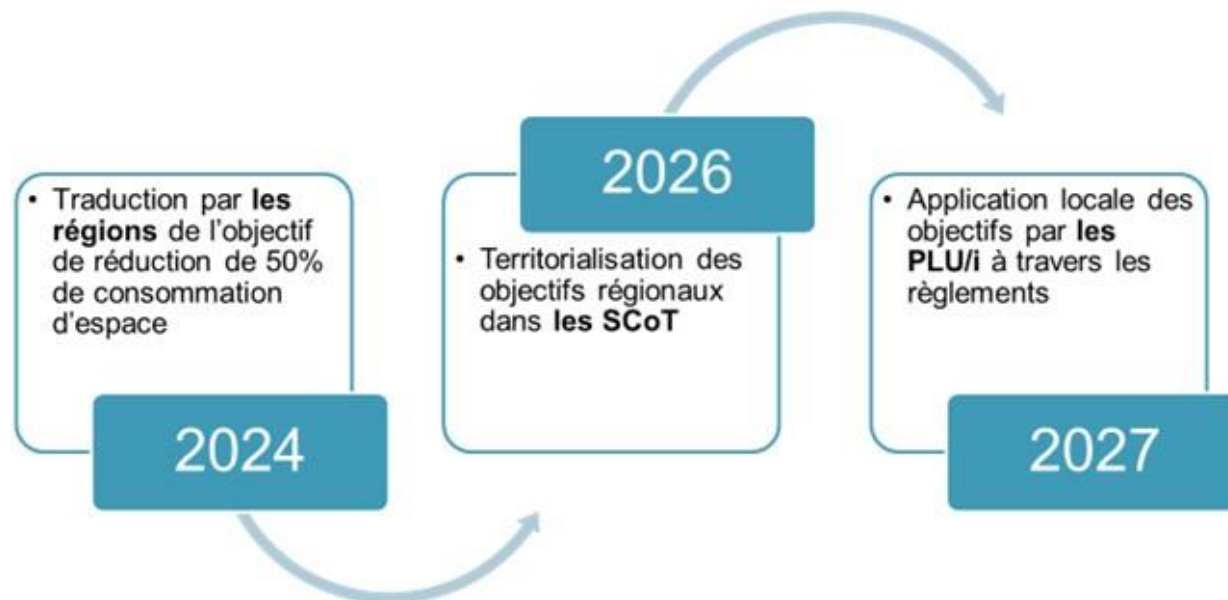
• Traduction par **les régions** de l'objectif de réduction de 50% de consommation d'espace

2024

2026

• Territorialisation des objectifs régionaux dans **les SCoT**

• Application locale des objectifs par **les PLU/i** à travers les règlements

2027